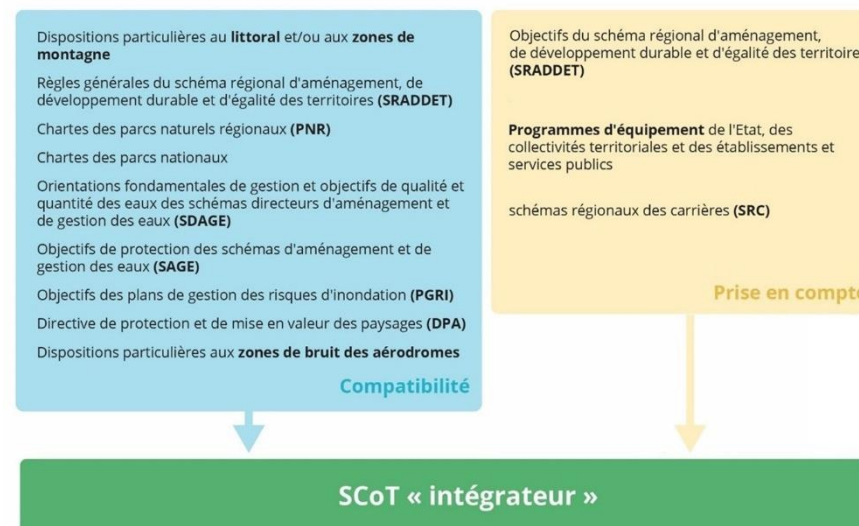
Dispositions particulières au **littoral** et/ou aux **zones de montagne**

Règles générales du schéma régional d'aménagement, de développement durable et d'égalité des territoires **(SRADDET)**

Chartes des parcs naturels régionaux **(PNR)**

Chartes des parcs nationaux

Orientations fondamentales de gestion et objectifs de qualité et quantité des eaux des schémas directeurs d'aménagement et de gestion des eaux **(SDAGE)**

Objectifs de protection des schémas d'aménagement et de gestion des eaux **(SAGE)**

Objectifs des plans de gestion des risques d'inondation **(PGRI)**

Directive de protection et de mise en valeur des paysages **(DPA)**

Dispositions particulières aux **zones de bruit des aérodromes**

Compatibilité

Objectifs du schéma régional d'aménagement, de développement durable et d'égalité des territoire **(SRADDET)**

**Programmes d'équipement** de l'Etat, des collectivités territoriales et des établissements et services publics

schémas régionaux des carrières **(SRC)**

Prise en compte

SCoT « intégrateur »